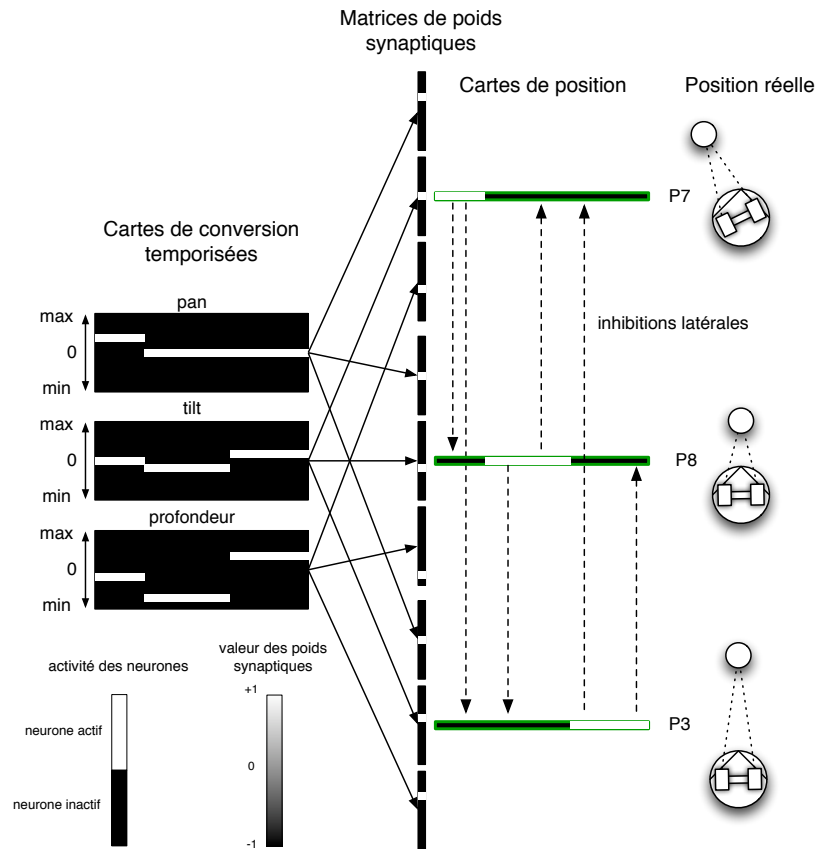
Matrices de poids synaptiques

Cartes de position

Position réelle

P7

Cartes de conversion temporisées

pan

max

0

min

inhibitions latérales

tilt

max

0

min

P8

profondeur

max

0

min

activité des neurones

valeur des poids synaptiques

+1

neurone actif

0

neurone inactif

-1

P3